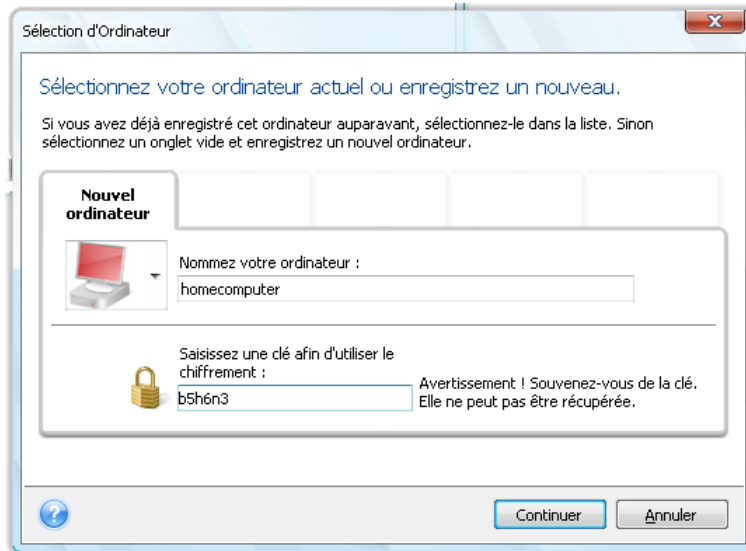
Sélection d'Ordinateur

Sélectionnez votre ordinateur actuel ou enregistrez un nouveau.

Si vous avez déjà enregistré cet ordinateur auparavant, sélectionnez-le dans la liste. Sinon sélectionnez un onglet vide et enregistrez un nouvel ordinateur.

Nouvel ordinateur

Nommez votre ordinateur :

homecomputer

Saisissez une clé afin d'utiliser le chiffrement :

b5h6n3

Avertissement ! Souvenez-vous de la clé. Elle ne peut pas être récupérée.

Continuer

Annuler